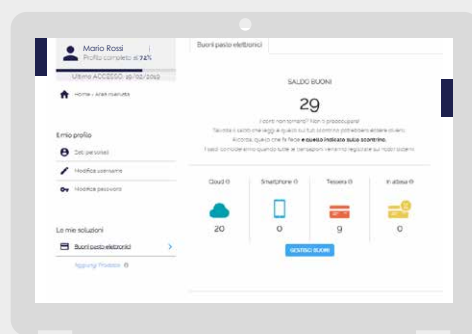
Mario Rossi
Profilo completo al 74%
Ultimo ACCESSO: 15/02/2019

Home › Area riservata

Il mio profilo
Dati personali
Modifica username
Modifica password

Le mie soluzioni
Buoni pasto elettronici
Aggiungi Prodotto

Buoni pasto elettronici

SALDO BUONI
29
I conti non tornano? Non ti preoccupare!
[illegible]
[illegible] e quello indicato sullo scontrino.
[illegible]

| Cloud | Smartphone | Tessera | In attesa |
|---|---|---|---|
| 20 | 0 | 9 | 0 |

GESTISCI BUONI